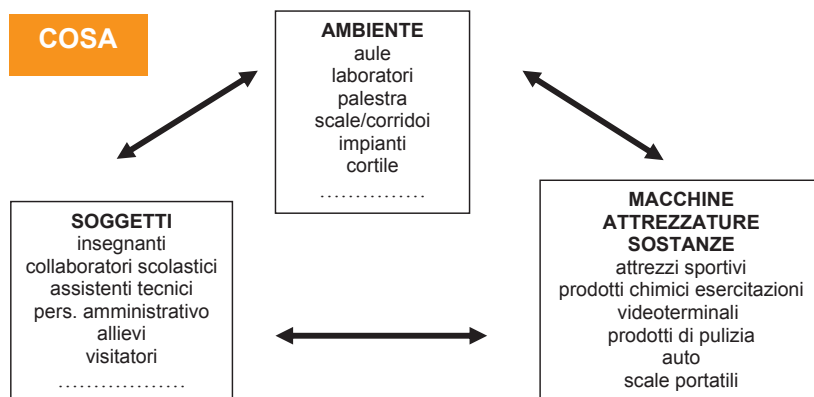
COSA

AMBIENTE
aule
laboratori
palestra
scale/corridoi
impianti
cortile
……………

SOGGETTI
insegnanti
collaboratori scolastici
assistenti tecnici
pers. amministrativo
allievi
visitatori
………………

MACCHINE
ATTREZZATURE
SOSTANZE
attrezzi sportivi
prodotti chimici esercitazioni
videoterminali
prodotti di pulizia
auto
scale portatili